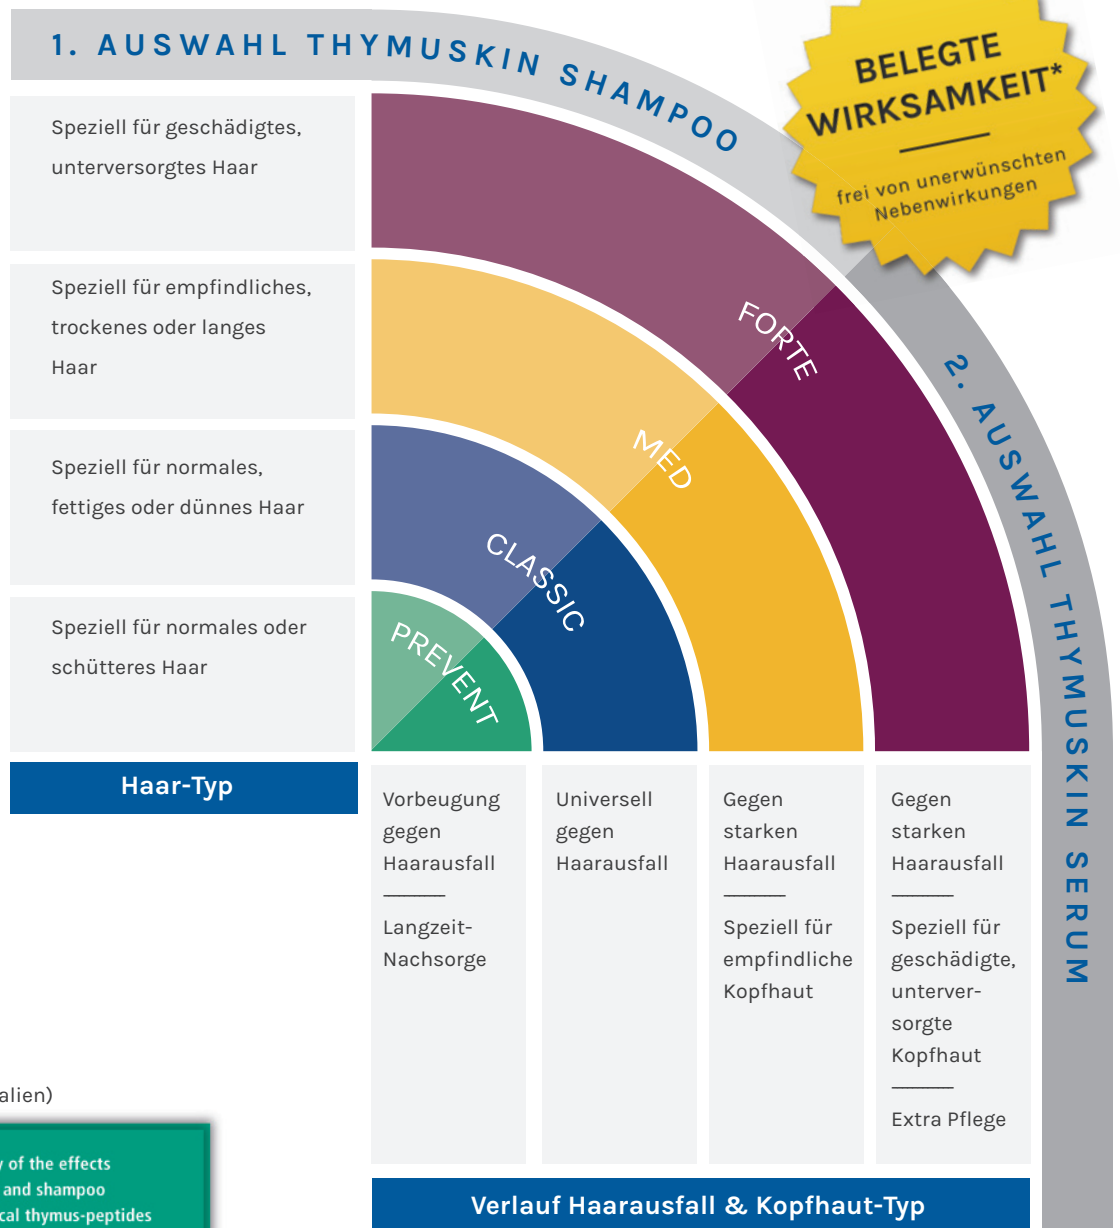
1. AUSWAHL THYMUSKIN SHAMPOO

BELEGTE WIRKSAMKEIT*
frei von unerwünschten Nebenwirkungen

2. AUSWAHL THYMUSKIN SERUM

Speziell für geschädigtes, unterversorgtes Haar

Speziell für empfindliches, trockenes oder langes Haar

Speziell für normales, fettiges oder dünnes Haar

Speziell für normales oder schütteres Haar

Haar-Typ

FORTE

MED

CLASSIC

PREVENT

Vorbeugung gegen Haarausfall
———
Langzeit-Nachsorge

Universell gegen Haarausfall

Gegen starken Haarausfall
———
Speziell für empfindliche Kopfhaut

Gegen starken Haarausfall
———
Speziell für geschädigte, unterversorgte Kopfhaut
———
Extra Pflege

Verlauf Haarausfall & Kopfhaut-Typ

alien)

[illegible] of the effects
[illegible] and shampoo
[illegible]cal thymus-peptides